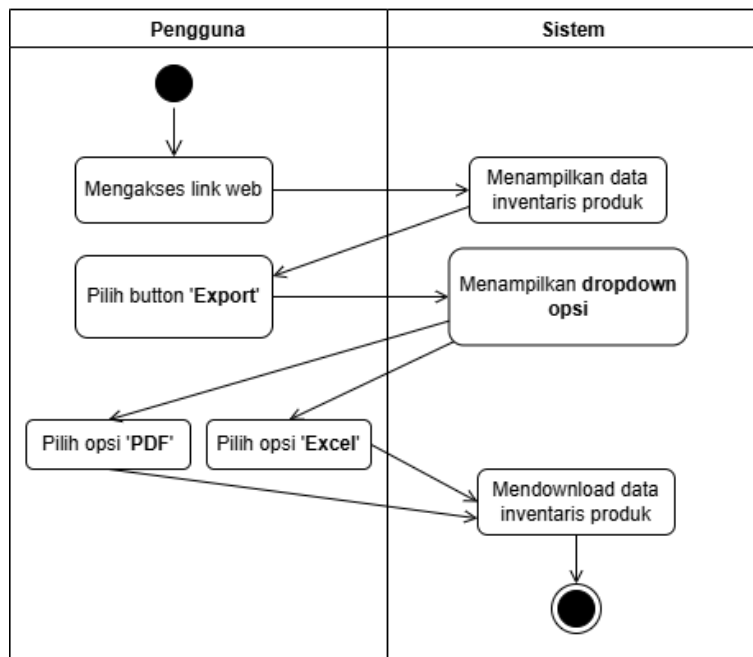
| Pengguna | Sistem |
|---|---|

Mengakses link web

Menampilkan data inventaris produk

Pilih button '**Export**'

Menampilkan **dropdown opsi**

Pilih opsi '**PDF**'

Pilih opsi '**Excel**'

Mendownload data inventaris produk